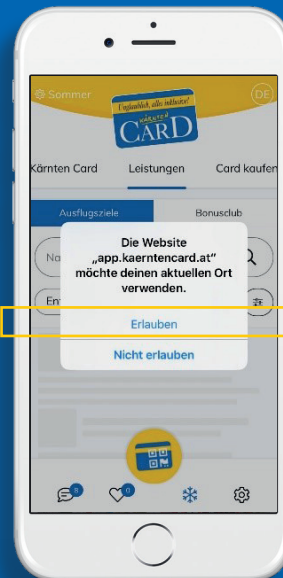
Sommer

Unglaublich, alles inklusive!
KÄRNTEN
CARD

DE

Kärnten Card
Leistungen
Card kaufen

Ausflugsziele
Bonusclub

Na

En

Die Website „app.kaerntencard.at" möchte deinen aktuellen Ort verwenden.

Erlauben

Nicht erlauben

0
0